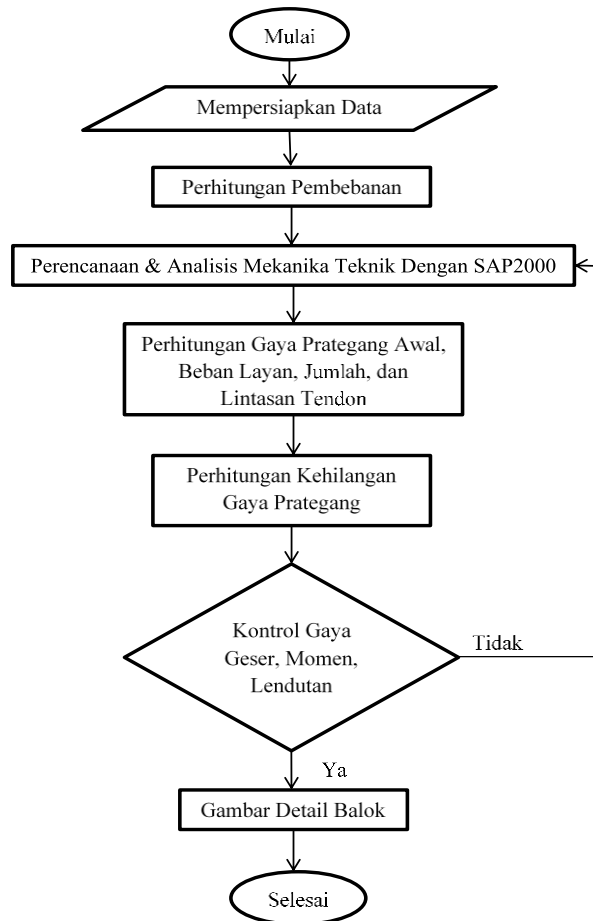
Mulai

Mempersiapkan Data

Perhitungan Pembebanan

Perencanaan & Analisis Mekanika Teknik Dengan SAP2000

Perhitungan Gaya Prategang Awal, Beban Layan, Jumlah, dan Lintasan Tendon

Perhitungan Kehilangan Gaya Prategang

Kontrol Gaya Geser, Momen, Lendutan

Tidak

Ya

Gambar Detail Balok

Selesai